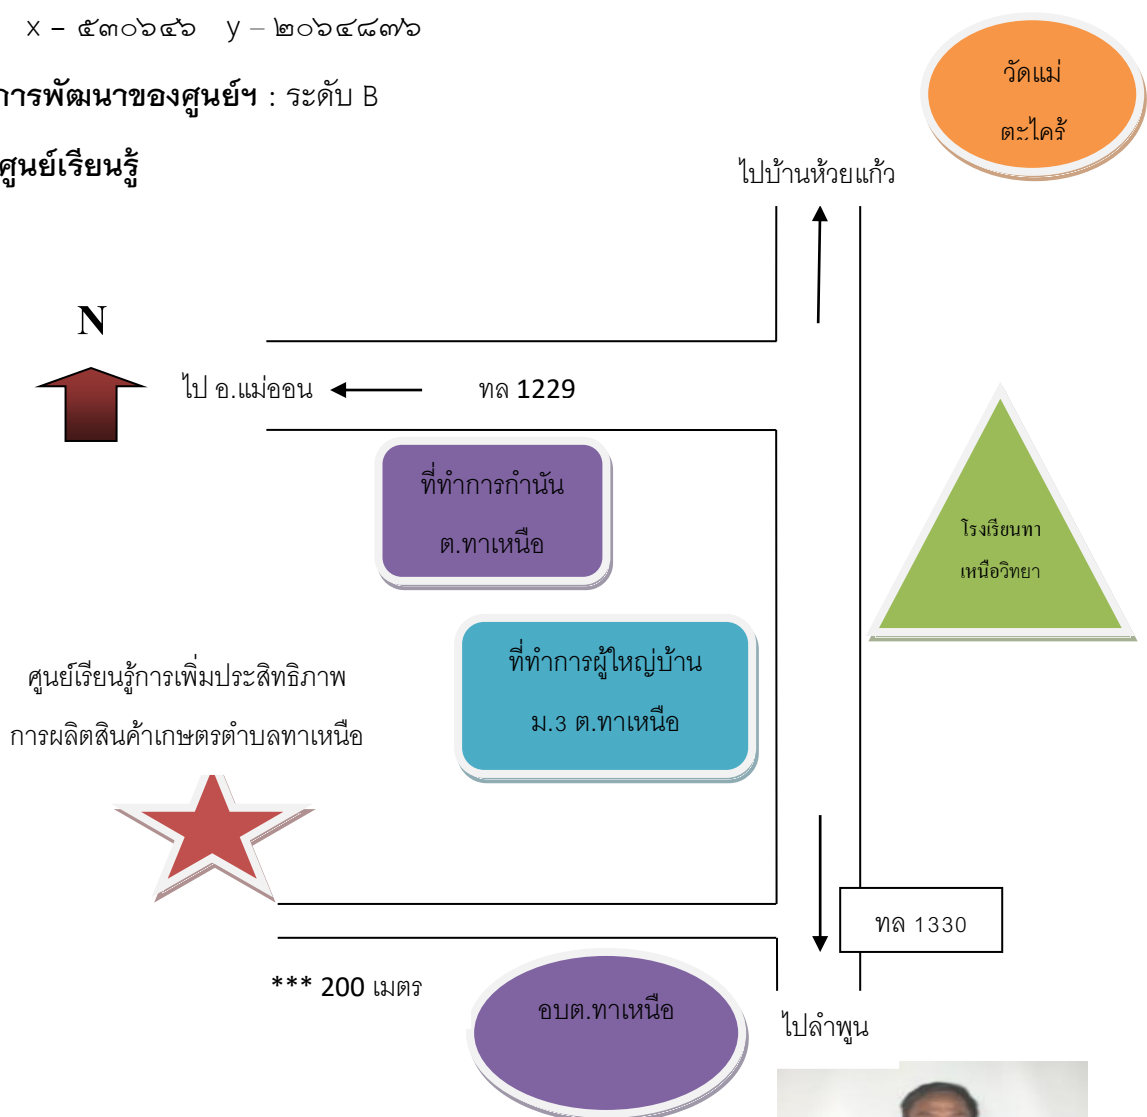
x – ๕๓๐๖๔๖ y – ๒๐๖๔๘๓๖

การพัฒนาของศูนย์ฯ : ระดับ B

ศูนย์เรียนรู้

วัดแม่ตะไคร้

ไปบ้านห้วยแก้ว

N

ไป อ.แม่ออน

ทล 1229

ที่ทำการกำนัน ต.ทาเหนือ

โรงเรียนทาเหนือวิทยา

ที่ทำการผู้ใหญ่บ้าน ม.3 ต.ทาเหนือ

ศูนย์เรียนรู้การเพิ่มประสิทธิภาพการผลิตสินค้าเกษตรตำบลทาเหนือ

ทล 1330

*** 200 เมตร

อบต.ทาเหนือ

ไปลำพูน